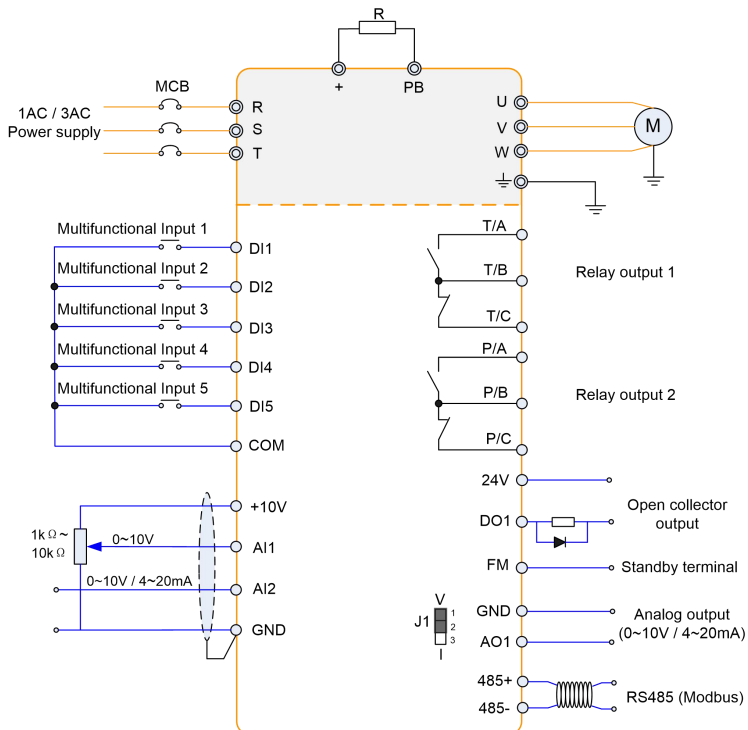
R

+

PB

MCB

1AC / 3AC
Power supply

R

S

T

U

V

W

M

Multifunctional Input 1

DI1

Multifunctional Input 2

DI2

Multifunctional Input 3

DI3

Multifunctional Input 4

DI4

Multifunctional Input 5

DI5

COM

T/A

T/B

Relay output 1

T/C

P/A

P/B

Relay output 2

P/C

24V

+10V

1kΩ ~
10kΩ

0~10V

AI1

0~10V / 4~20mA

AI2

GND

DO1

Open collector
output

FM

Standby terminal

J1

V
1
2
3
I

GND

AO1

Analog output
(0~10V / 4~20mA)

485+

485-

RS485 (Modbus)